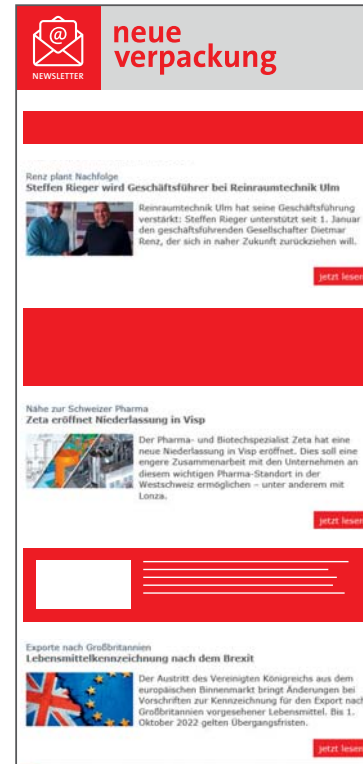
NEWSLETTER

neue verpackung

Renz plant Nachfolge
Steffen Rieger wird Geschäftsführer bei Reinraumtechnik Ulm

Reinraumtechnik Ulm hat seine Geschäftsführung verstärkt: Steffen Rieger unterstützt seit 1. Januar den geschäftsführenden Gesellschafter Dietmar Renz, der sich in naher Zukunft zurückziehen will.

jetzt lesen

Nähe zur Schweizer Pharma
Zeta eröffnet Niederlassung in Visp

Der Pharma- und Biotechspezialist Zeta hat eine neue Niederlassung in Visp eröffnet. Dies soll eine engere Zusammenarbeit mit den Unternehmen an diesem wichtigen Pharma-Standort in der Westschweiz ermöglichen – unter anderem mit Lonza.

jetzt lesen

Exporte nach Großbritannien
Lebensmittelkennzeichnung nach dem Brexit

Der Austritt des Vereinigten Königreichs aus dem europäischen Binnenmarkt bringt Änderungen bei Vorschriften zur Kennzeichnung für den Export nach Großbritannien vorgesehener Lebensmittel. Bis 1. Oktober 2022 gelten Übergangsfristen.

jetzt lesen